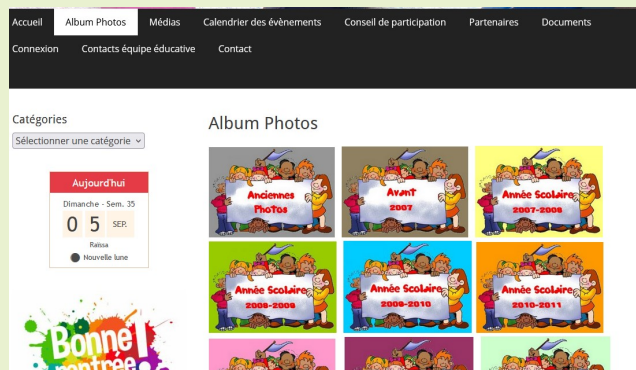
Accueil Album Photos Médias Calendrier des évènements Conseil de participation Partenaires Documents
Connexion Contacts équipe éducative Contact

Catégories
Sélectionner une catégorie

Aujourd'hui
Dimanche - Sem. 35
0 5 SEP.
Raissa
Nouvelle lune

Bonne rentrée

Album Photos

Anciennes Photos

Avant 2007

Année Scolaire 2007-2008

Année Scolaire 2008-2009

Année Scolaire 2009-2010

Année Scolaire 2010-2011